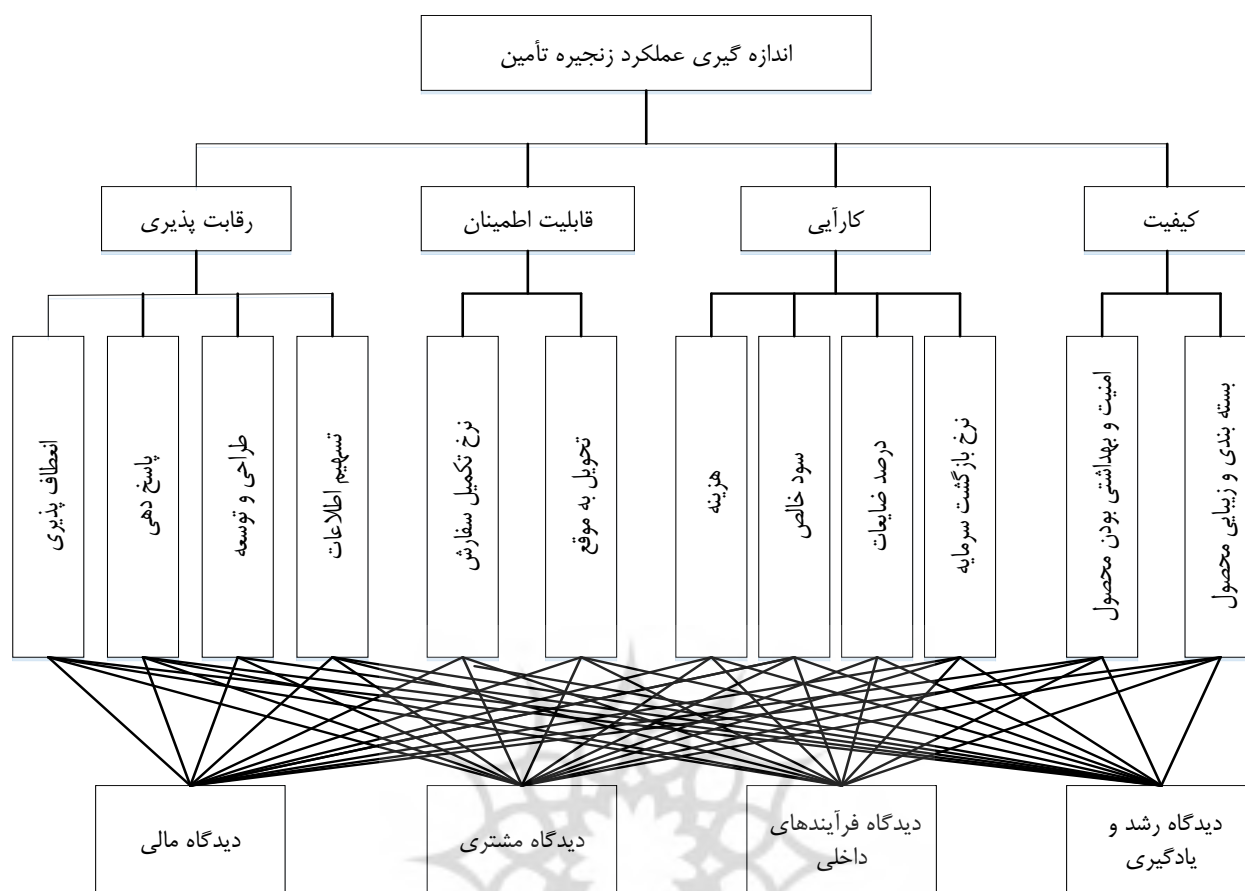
اندازه گیری عملکرد زنجیره تأمین

کیفیت

کارآیی

قابلیت اطمینان

رقابت پذیری

بسته بندی و زیبایی محصول

امنیت و بهداشتی بودن محصول

نرخ بازگشت سرمایه

درصد ضایعات

سود خالص

هزینه

تحویل به موقع

نرخ تکمیل سفارش

تسهیم اطلاعات

طراحی و توسعه

پاسخ دهی

انعطاف پذیری

دیدگاه رشد و یادگیری

دیدگاه فرآیندهای داخلی

دیدگاه مشتری

دیدگاه مالی